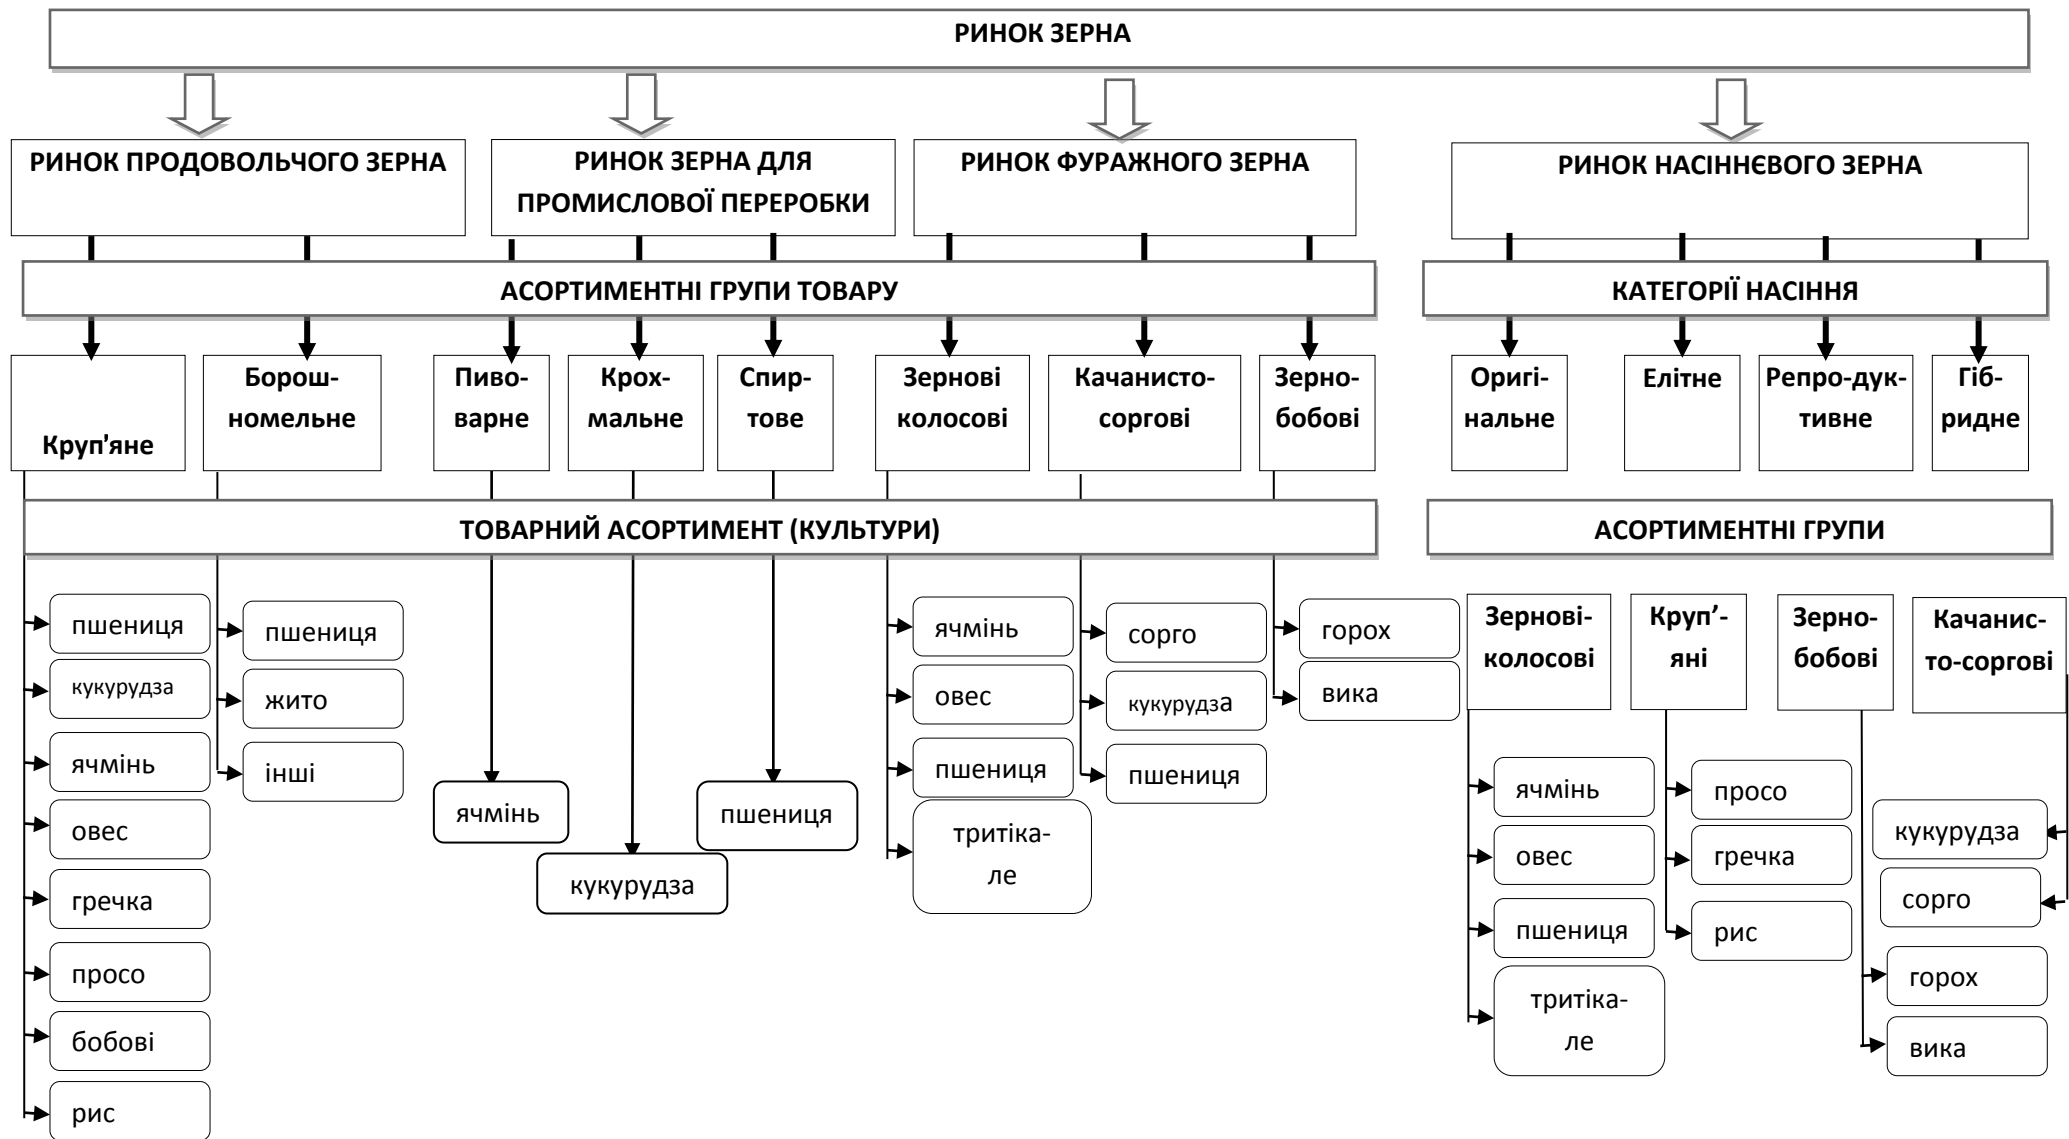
РИНОК ЗЕРНА

РИНОК ПРОДОВОЛЬЧОГО ЗЕРНА

РИНОК ЗЕРНА ДЛЯ ПРОМИСЛОВОЇ ПЕРЕРОБКИ

РИНОК ФУРАЖНОГО ЗЕРНА

РИНОК НАСІННЄВОГО ЗЕРНА

АСОРТИМЕНТНІ ГРУПИ ТОВАРУ

КАТЕГОРІЇ НАСІННЯ

Круп'яне

Борошномельне

Пивоварне

Крохмальне

Спиртове

Зернові колосові

Качанисто-соргові

Зернобобові

Оригінальне

Елітне

Репро-дуктивне

Гібридне

ТОВАРНИЙ АСОРТИМЕНТ (КУЛЬТУРИ)

АСОРТИМЕНТНІ ГРУПИ

пшениця
кукурудза
ячмінь
овес
гречка
просо
бобові
рис

пшениця
жито
інші

ячмінь

кукурудза

пшениця

ячмінь
овес
пшениця
тритікале

сорго
кукурудза
пшениця

горох
вика

Зернові-колосові

Круп'яні

Зернобобові

Качанисто-соргові

ячмінь
овес
пшениця
тритікале

просо
гречка
рис

горох
вика

кукурудза
сорго